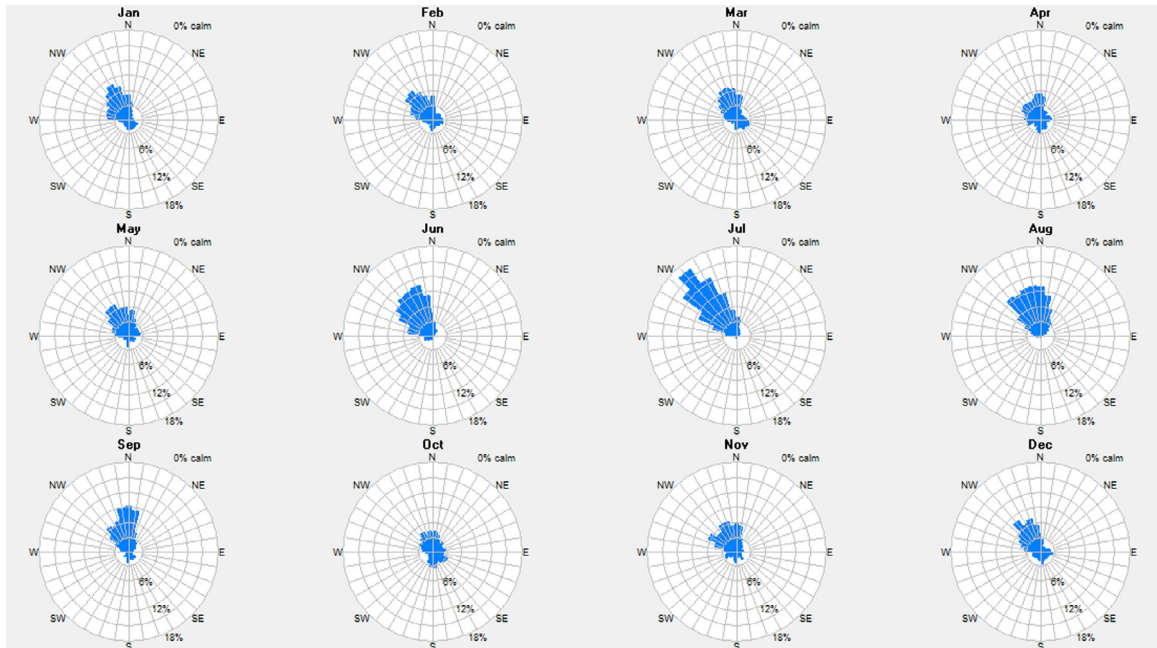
Jan
0% calm
N
NE
NW
W
E
6%
12%
SW
SE
18%
S

Feb
0% calm
N
NE
NW
W
E
6%
12%
SW
SE
18%
S

Mar
0% calm
N
NE
NW
W
E
6%
12%
SW
SE
18%
S

Apr
0% calm
N
NE
NW
W
E
6%
12%
SW
SE
18%
S

May
0% calm
N
NE
NW
W
E
6%
12%
SW
SE
18%
S

Jun
0% calm
N
NE
NW
W
E
6%
12%
SW
SE
18%
S

Jul
0% calm
N
NE
NW
W
E
6%
12%
SW
SE
18%
S

Aug
0% calm
N
NE
NW
W
E
6%
12%
SW
SE
18%
S

Sep
0% calm
N
NE
NW
W
E
6%
12%
SW
SE
18%
S

Oct
0% calm
N
NE
NW
W
E
6%
12%
SW
SE
18%
S

Nov
0% calm
N
NE
NW
W
E
6%
12%
SW
SE
18%
S

Dec
0% calm
N
NE
NW
W
E
6%
12%
SW
SE
18%
S